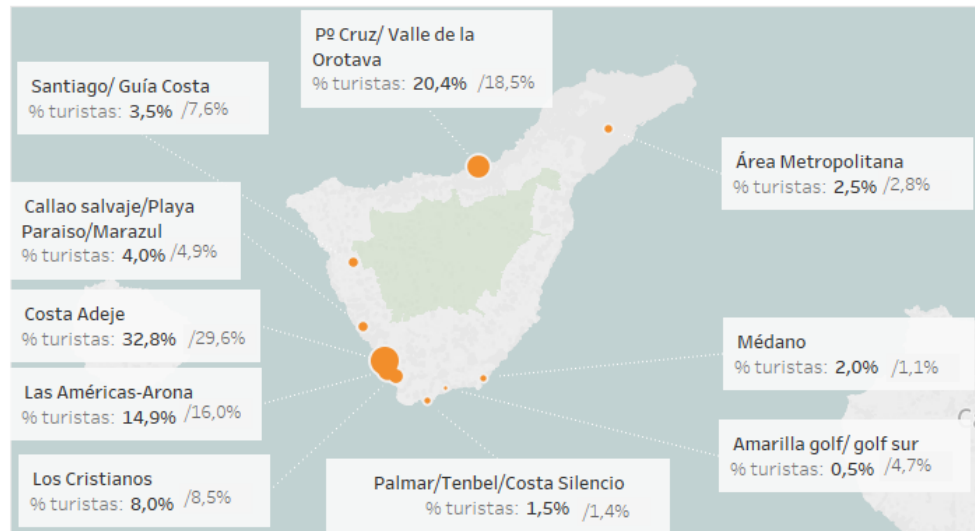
Pº Cruz/ Valle de la Orotava
% turistas: 20,4% /18,5%

Santiago/ Guía Costa
% turistas: 3,5% /7,6%

Área Metropolitana
% turistas: 2,5% /2,8%

Callao salvaje/Playa Paraiso/Marazul
% turistas: 4,0% /4,9%

Costa Adeje
% turistas: 32,8% /29,6%

Médano
% turistas: 2,0% /1,1%

Las Américas-Arona
% turistas: 14,9% /16,0%

Amarilla golf/ golf sur
% turistas: 0,5% /4,7%

Los Cristianos
% turistas: 8,0% /8,5%

Palmar/Tenbel/Costa Silencio
% turistas: 1,5% /1,4%